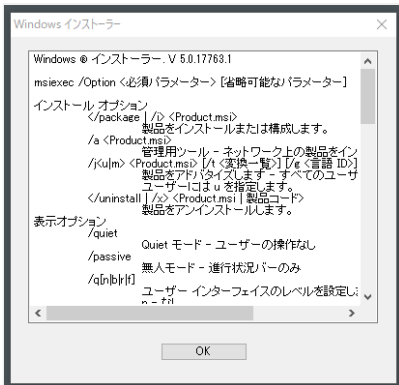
Windows インストーラー

Windows ® インストーラー. V 5.0.17763.1

msiexec /Option <必須パラメーター> [省略可能なパラメーター]

インストール オプション
</package | /i> <Product.msi>
製品をインストールまたは構成します。
/a <Product.msi>
管理用ツール - ネットワーク上の製品をイン
/j<u|m> <Product.msi> [/t <変換一覧>] [/g <言語 ID>]
製品をアドバタイズします - すべてのユーザ
ユーザーには u を指定します。
</uninstall | /x> <Product.msi | 製品コード>
製品をアンインストールします。
表示オプション
/quiet
Quiet モード - ユーザーの操作なし
/passive
無人モード - 進行状況バーのみ
/q[n|b|r|f]
ユーザー インターフェイスのレベルを設定
n - なし

OK